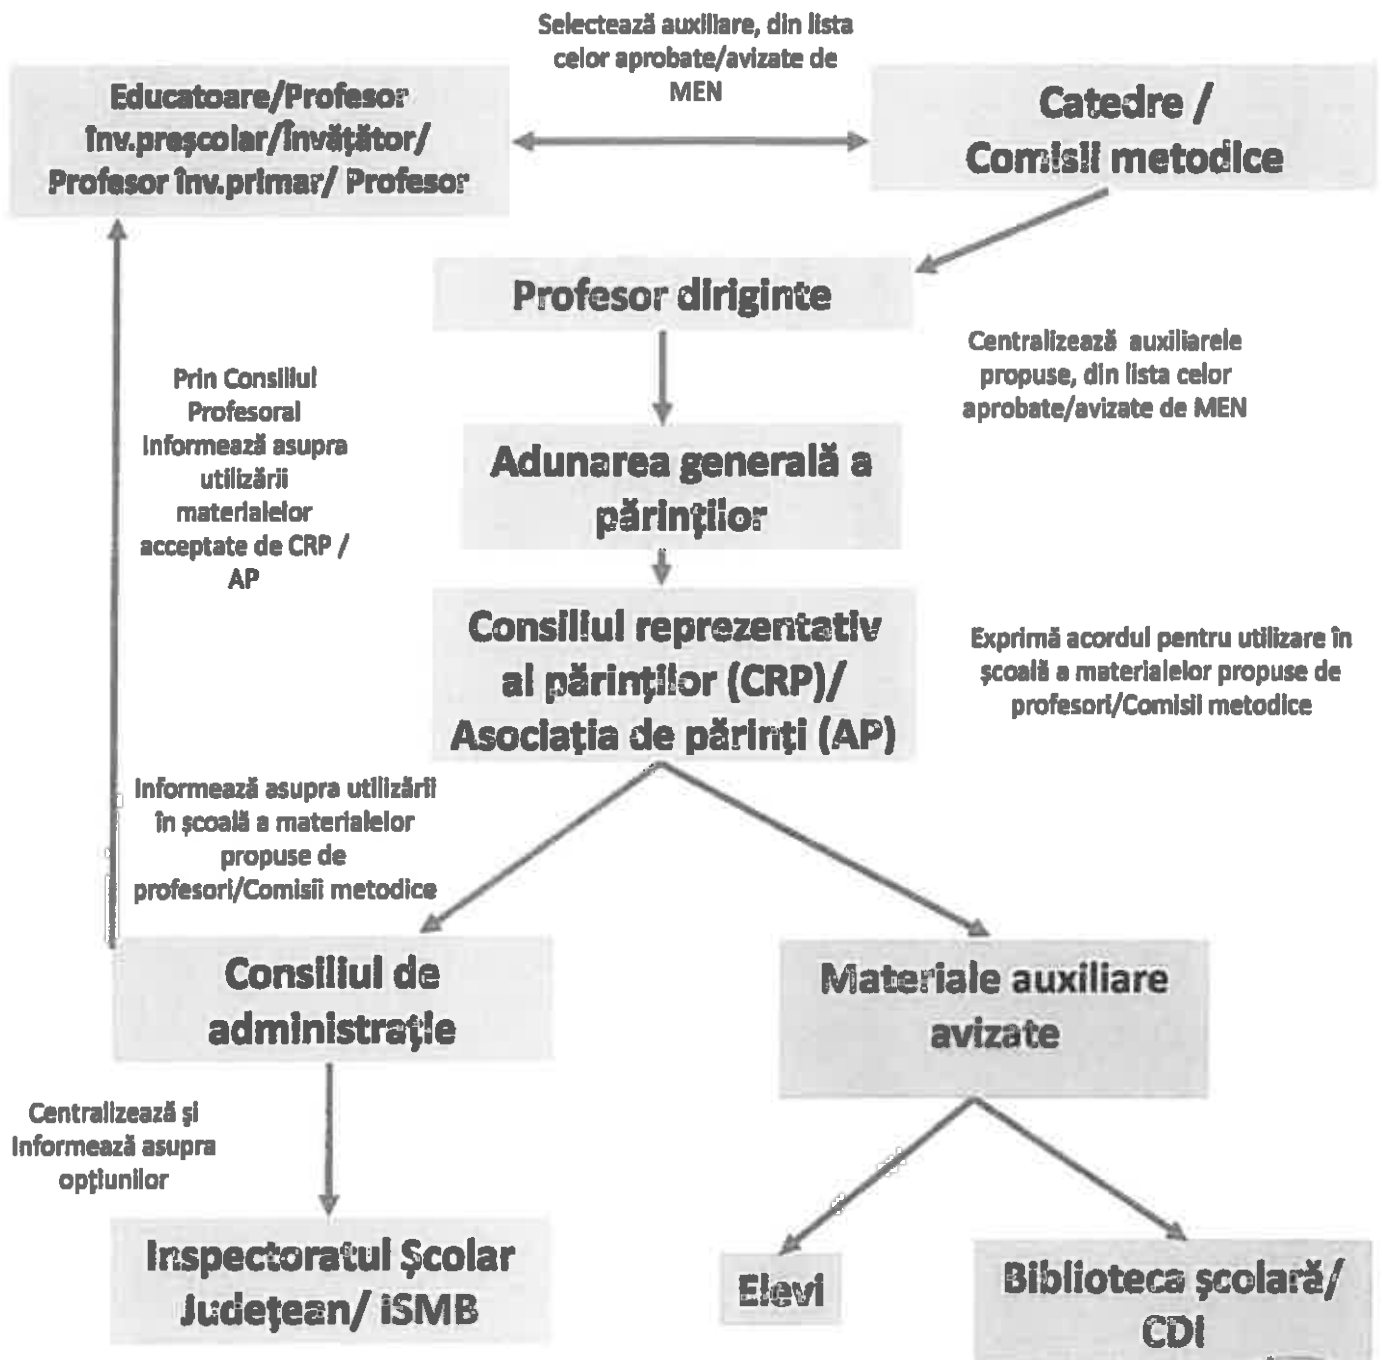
Selectează auxiliare, din lista celor aprobate/avizate de MEN

Educatoare/Profesor înv.preşcolar/învăţător/ Profesor înv.primar/ Profesor

Catedre / Comisii metodice

Profesor diriginte

Centralizează auxiliarele propuse, din lista celor aprobate/avizate de MEN

Prin Consiliul Profesoral informează asupra utilizării materialelor acceptate de CRP / AP

Adunarea generală a părinţilor

Consiliul reprezentativ al părinţilor (CRP)/ Asociaţia de părinţi (AP)

Exprimă acordul pentru utilizare în şcoală a materialelor propuse de profesori/Comisii metodice

Informează asupra utilizării în şcoală a materialelor propuse de profesori/Comisii metodice

Consiliul de administraţie

Materiale auxiliare avizate

Centralizează şi informează asupra opţiunilor

Inspectoratul Şcolar Judeţean/ ISMB

Elevi

Biblioteca şcolară/ CDI